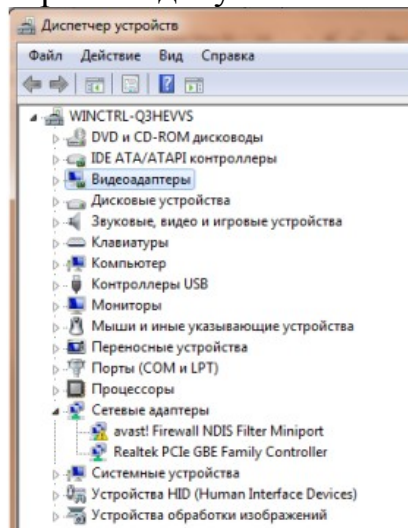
Диспетчер устройств

Файл Действие Вид Справка

WINCTRL-Q3HEVVS
DVD и CD-ROM дисководы
IDE ATA/ATAPI контроллеры
Видеоадаптеры
Дисковые устройства
Звуковые, видео и игровые устройства
Клавиатуры
Компьютер
Контроллеры USB
Мониторы
Мыши и иные указывающие устройства
Переносные устройства
Порты (COM и LPT)
Процессоры
Сетевые адаптеры
avast! Firewall NDIS Filter Miniport
Realtek PCIe GBE Family Controller
Системные устройства
Устройства HID (Human Interface Devices)
Устройства обработки изображений